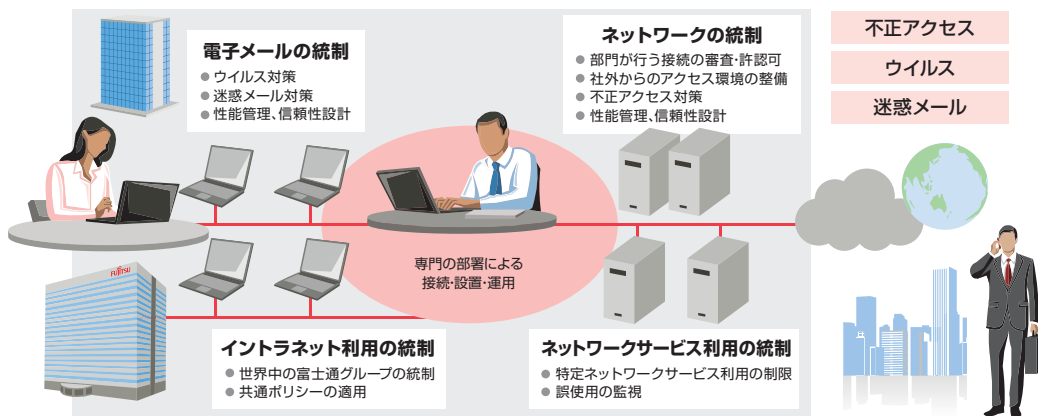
電子メールの統制

ウイルス対策
迷惑メール対策
性能管理、信頼性設計

ネットワークの統制

部門が行う接続の審査・許認可
社外からのアクセス環境の整備
不正アクセス対策
性能管理、信頼性設計

不正アクセス

ウイルス

迷惑メール

FUJITSU

専門の部署による接続・設置・運用

イントラネット利用の統制

世界中の富士通グループの統制
共通ポリシーの適用

ネットワークサービス利用の統制

特定ネットワークサービス利用の制限
誤使用の監視